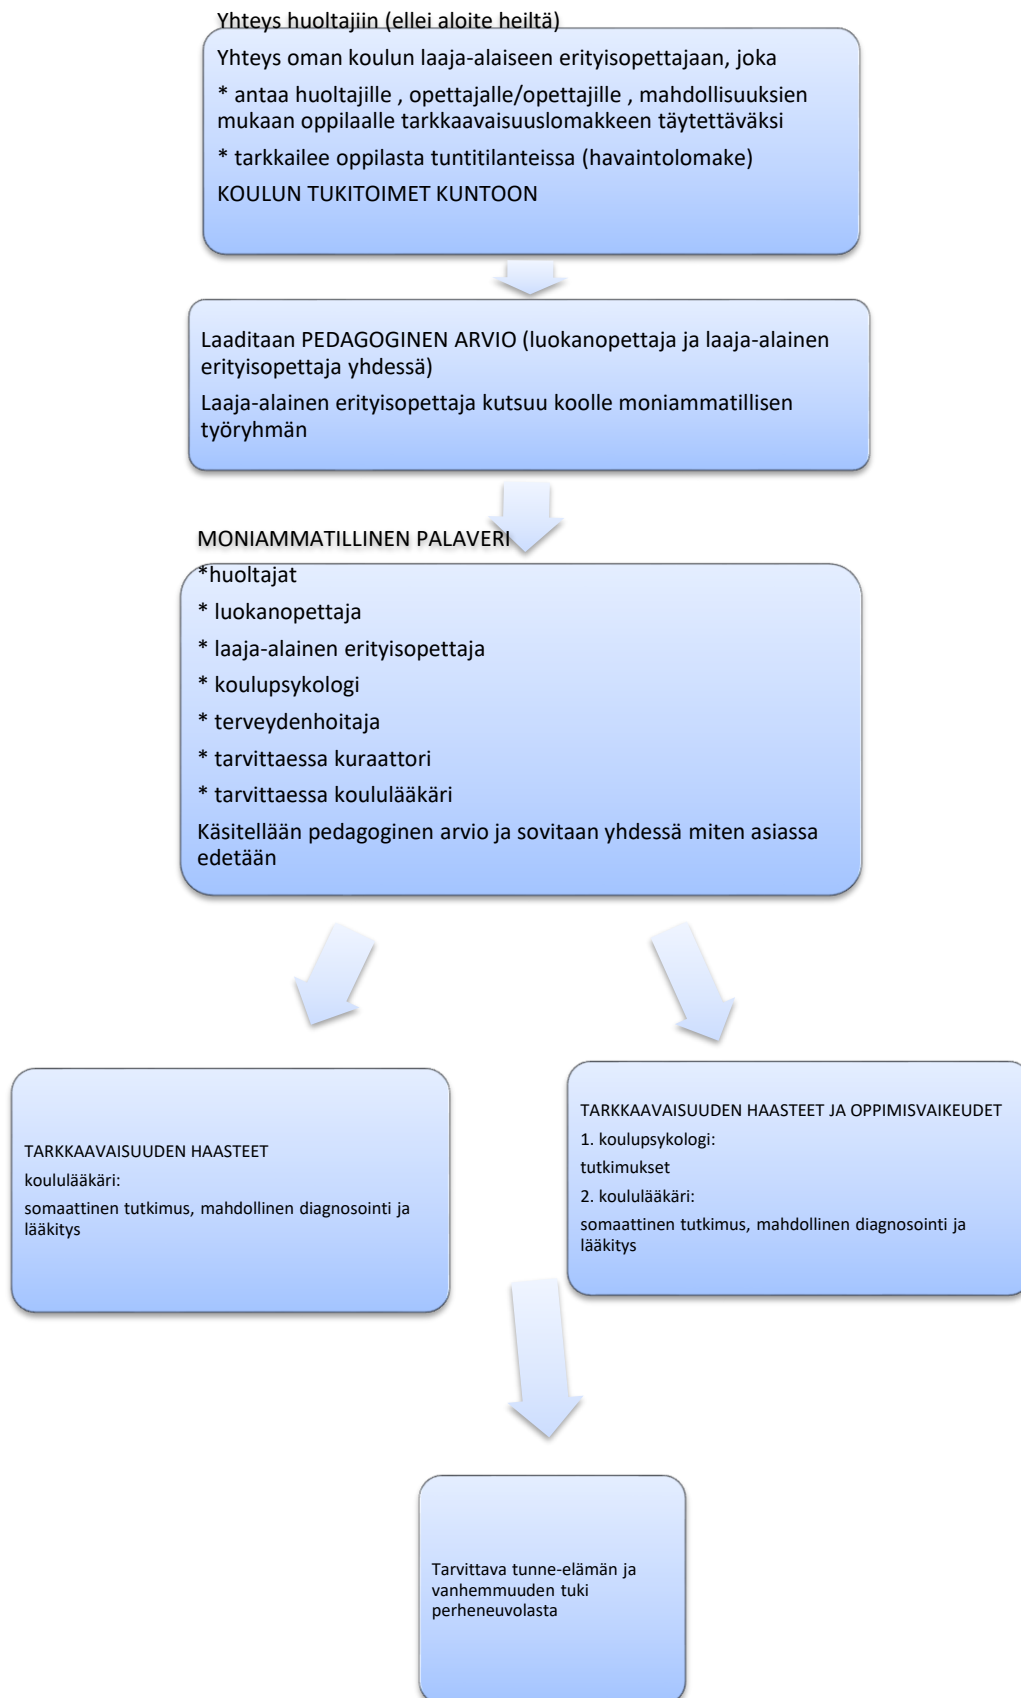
Yhteys huoltajiin (ellei aloite heiltä)

Yhteys oman koulun laaja-alaiseen erityisopettajaan, joka

* antaa huoltajille , opettajalle/opettajille , mahdollisuuksien mukaan oppilaalle tarkkaavaisuuslomakkeen täytettäväksi

* tarkkailee oppilasta tuntitilanteissa (havaintolomake)

KOULUN TUKITOIMET KUNTOON

Laaditaan PEDAGOGINEN ARVIO (luokanopettaja ja laaja-alainen erityisopettaja yhdessä)

Laaja-alainen erityisopettaja kutsuu koolle moniammatillisen työryhmän

MONIAMMATILLINEN PALAVERI

*huoltajat

* luokanopettaja

* laaja-alainen erityisopettaja

* koulupsykologi

* terveydenhoitaja

* tarvittaessa kuraattori

* tarvittaessa koululääkäri

Käsitellään pedagoginen arvio ja sovitaan yhdessä miten asiassa edetään

TARKKAAVAISUUDEN HAASTEET

koululääkäri:

somaattinen tutkimus, mahdollinen diagnosointi ja lääkitys

TARKKAAVAISUUDEN HAASTEET JA OPPIMISVAIKEUDET

1. koulupsykologi:

tutkimukset

2. koululääkäri:

somaattinen tutkimus, mahdollinen diagnosointi ja lääkitys

Tarvittava tunne-elämän ja vanhemmuuden tuki perheneuvolasta